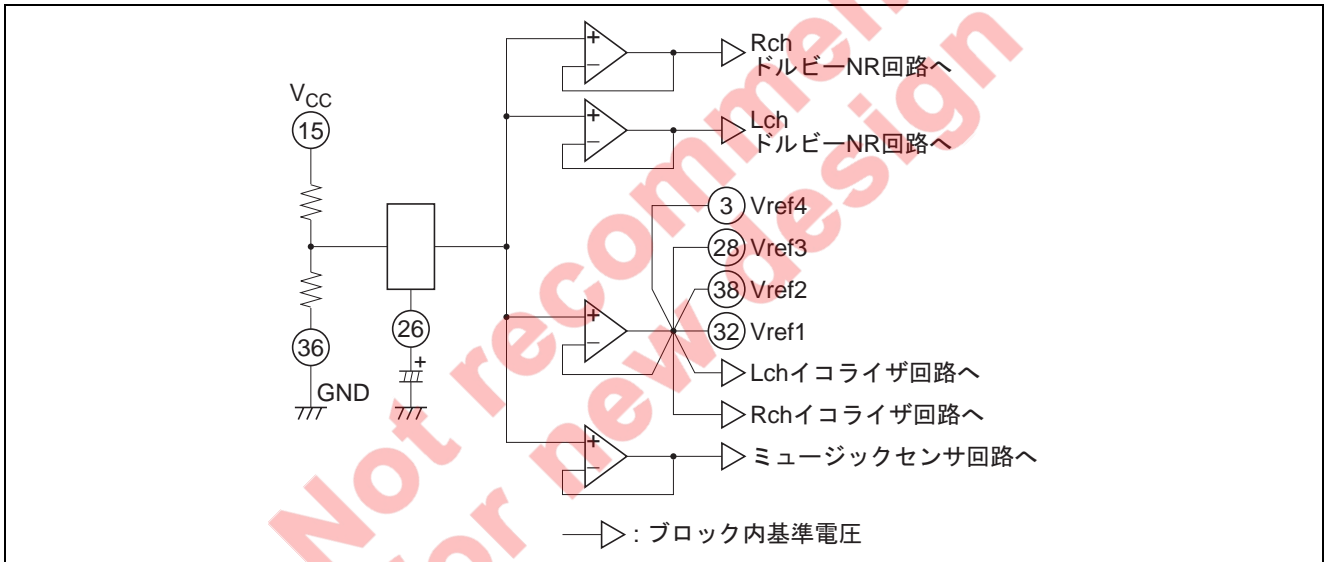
$V_{CC}$
15
36
GND
26
+
Rch
ドルビーNR回路へ
Lch
ドルビーNR回路へ
3 Vref4
28 Vref3
38 Vref2
32 Vref1
Lchイコライザ回路へ
Rchイコライザ回路へ
ミュージックセンサ回路へ
: ブロック内基準電圧
Not recommended for new design